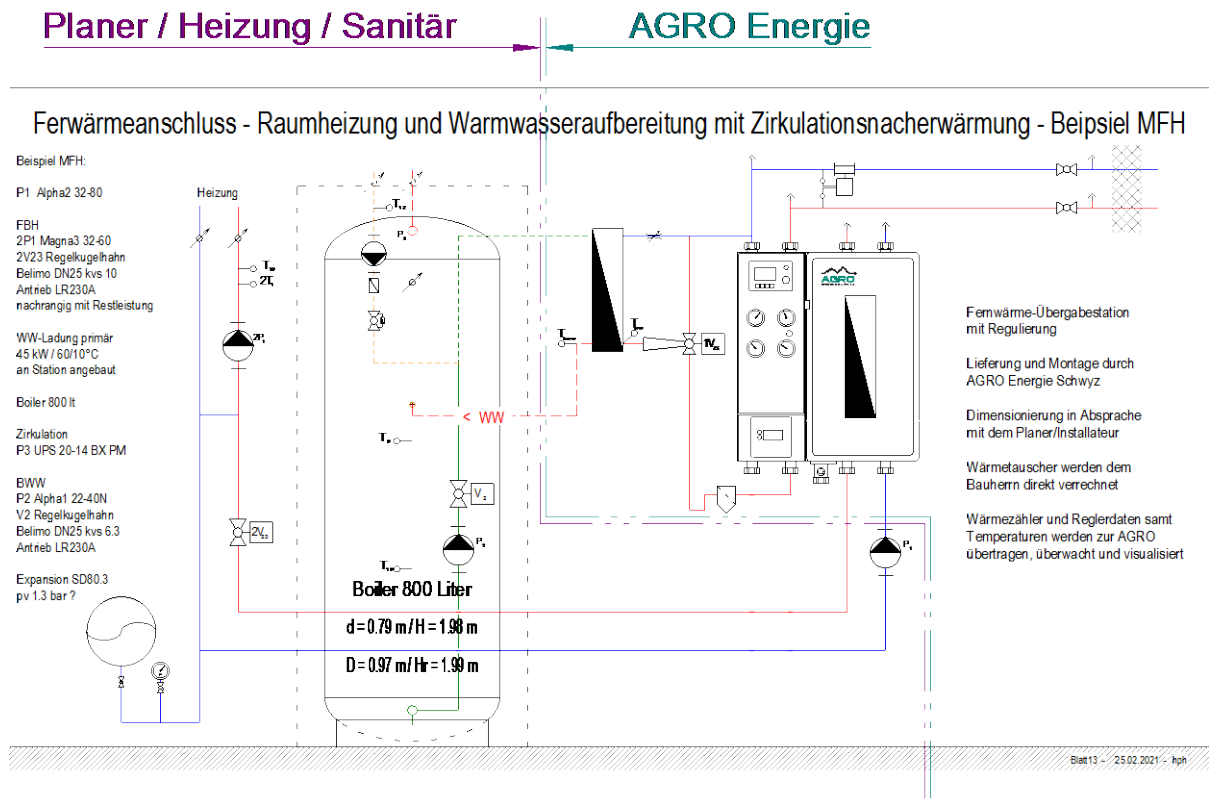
Planer / Heizung / Sanitär

AGRO Energie

Ferwärmeanschluss - Raumheizung und Warmwasseraufbereitung mit Zirkulationsnacherwärmung - Beipsiel MFH

Beispiel MFH:

P1 Alpha2 32-80

FBH
2P1 Magna3 32-60
2V23 Regelkugelhahn
Belimo DN25 kvs 10
Antrieb LR230A
nachrangig mit Restleistung

WW-Ladung primär
45 kW / 60/10°C
an Station angebaut

Boiler 800 lt

Zirkulation
P3 UPS 20-14 BX PM

BWW
P2 Alpha1 22-40N
V2 Regelkugelhahn
Belimo DN25 kvs 6.3
Antrieb LR230A

Expansion SD80.3
pv 1.3 bar ?

Heizung

2P1

2V23

< WW

V2

P2

P3

P1

1V23

Boiler 800 Liter

d = 0.79 m / H = 1.98 m

D = 0.97 m / Hr = 1.99 m

AGRO

Fernwärme-Übergabestation mit Regulierung

Lieferung und Montage durch AGRO Energie Schwyz

Dimensionierung in Absprache mit dem Planer/Installateur

Wärmetauscher werden dem Bauherrn direkt verrechnet

Wärmezähler und Reglerdaten samt Temperaturen werden zur AGRO übertragen, überwacht und visualisiert

Blatt 13 - 25.02.2021 - hph